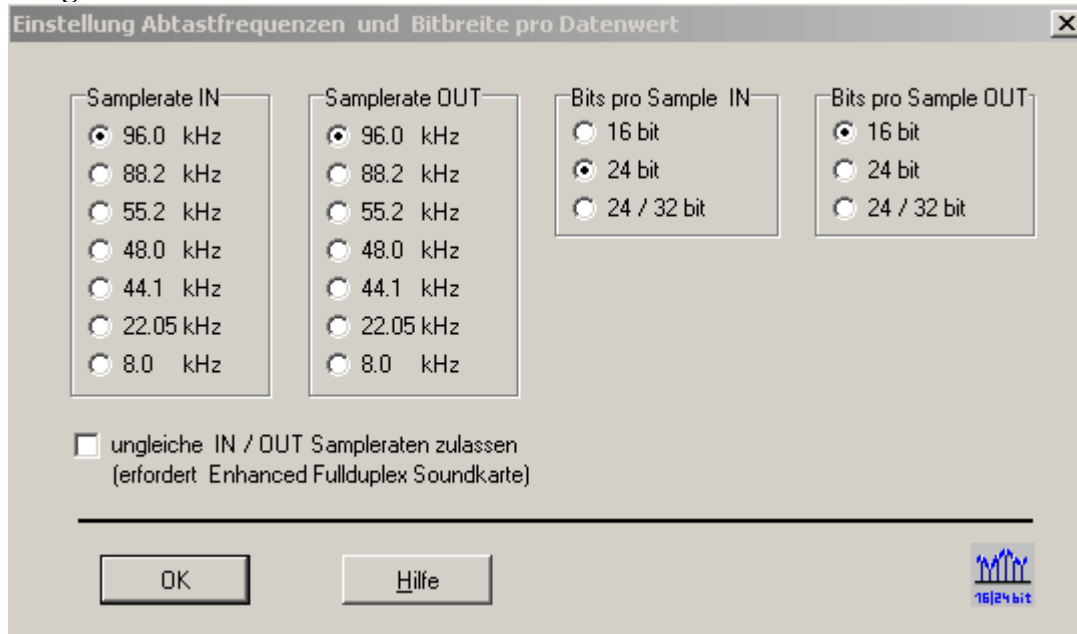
Einstellung Abtastfrequenzen und Bitbreite pro Datenwert

×

Samplerate IN
96.0 kHz
88.2 kHz
55.2 kHz
48.0 kHz
44.1 kHz
22.05 kHz
8.0 kHz

Samplerate OUT
96.0 kHz
88.2 kHz
55.2 kHz
48.0 kHz
44.1 kHz
22.05 kHz
8.0 kHz

Bits pro Sample IN
16 bit
24 bit
24 / 32 bit

Bits pro Sample OUT
16 bit
24 bit
24 / 32 bit

ungleiche IN / OUT Sampleraten zulassen
(erfordert Enhanced Fullduplex Soundkarte)

OK

Hilfe

16|24 bit